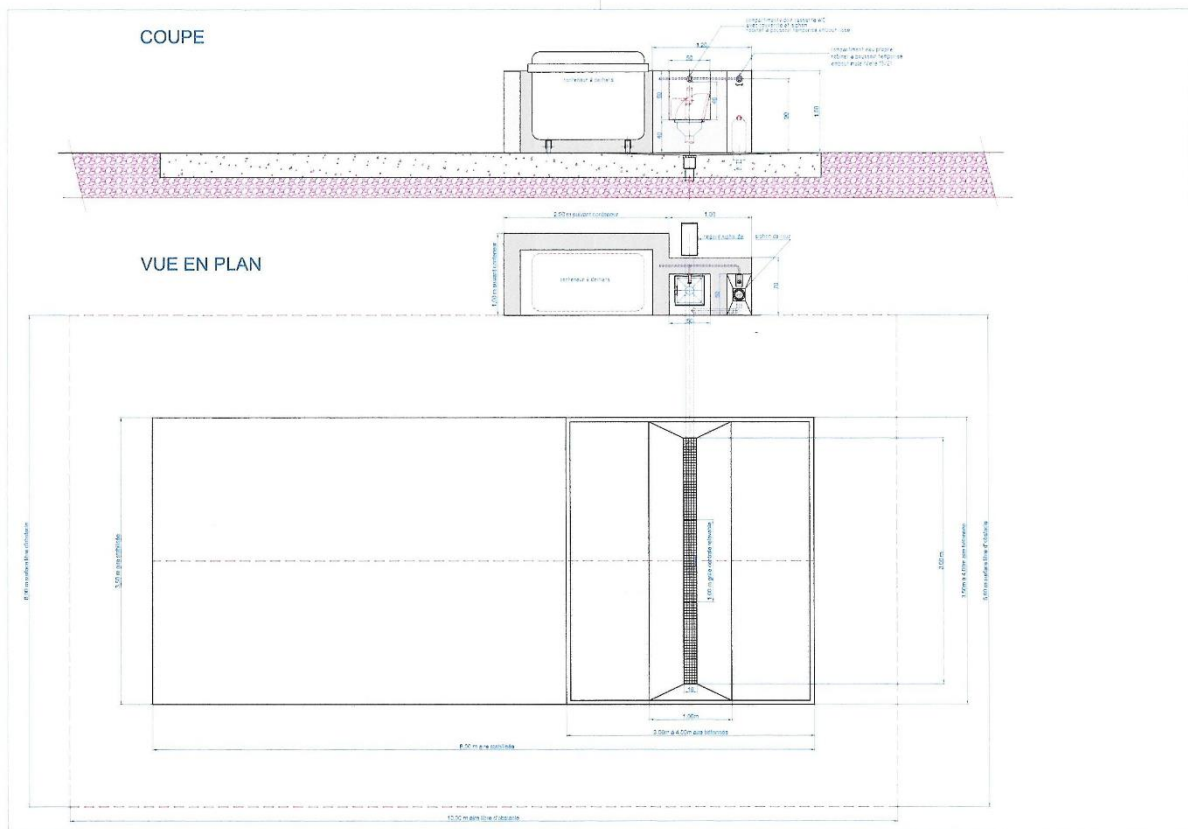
COUPE

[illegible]

1.20

50

conteneur à déchets

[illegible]

90

1.50

VUE EN PLAN

2.50 m socle conteneur

1.50

regard siphon

conteneur à déchets

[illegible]

1.50 m

3.50 m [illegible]

3.00 m grille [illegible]

2.00 m

6.00 m aire stabilisée

1.00m

3.00m à 4.00m aire bétonnée

10.00 m aire libre d'obstacle